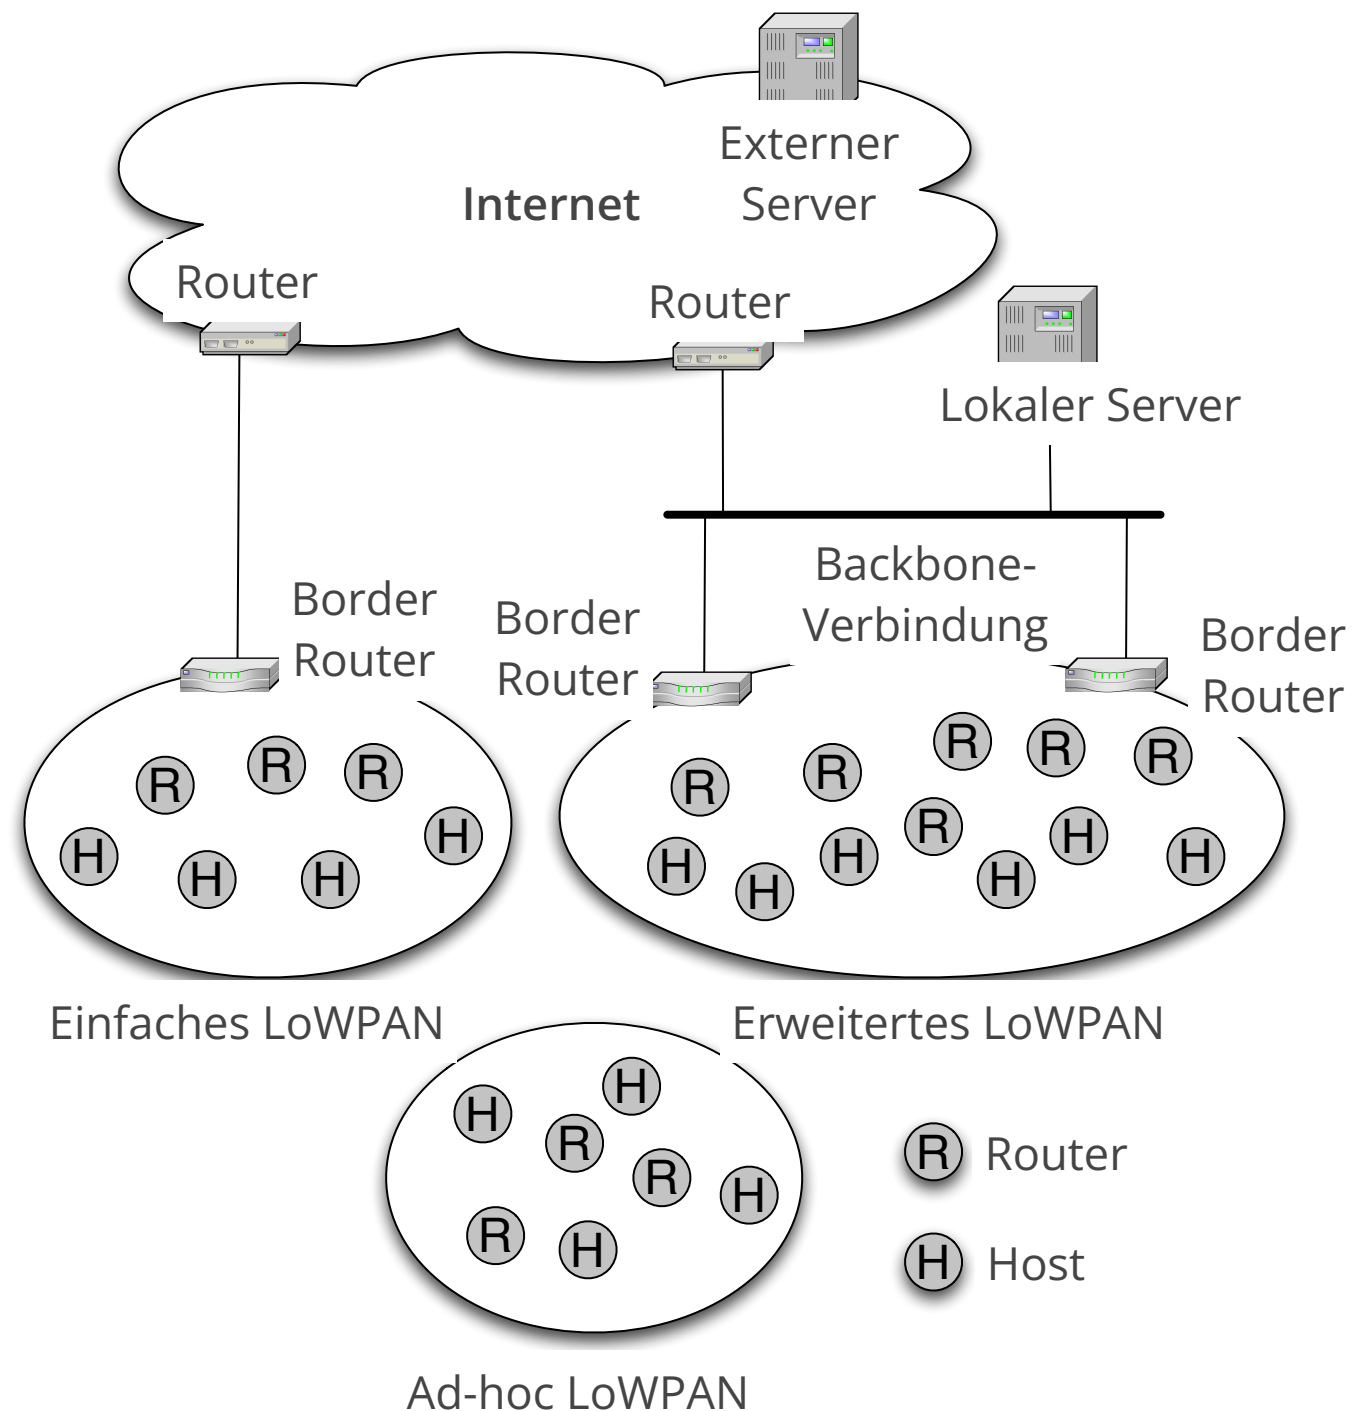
Externer Server

Internet

Router

Router

Lokaler Server

Backbone-Verbindung

Border Router

Border Router

Border Router

R R R
H H H H

R R R R R
R
H H H H H H

Einfaches LoWPAN

Erweitertes LoWPAN

H H R R H R H

R Router

H Host

Ad-hoc LoWPAN